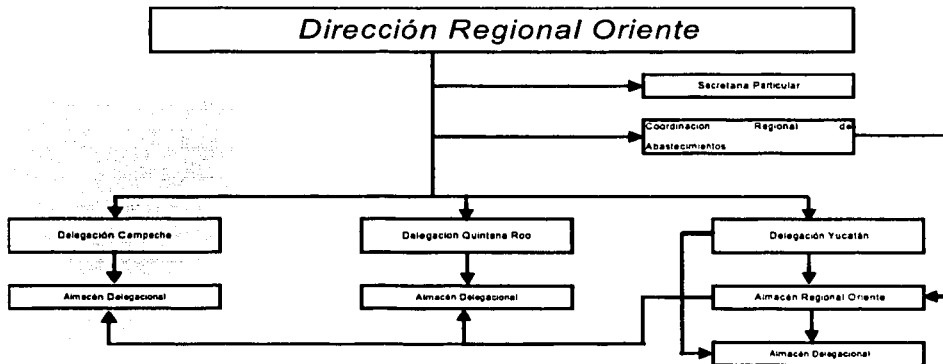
Dirección Regional Oriente

Secretaria Particular

Coordinacion Regional de Abastecimientos

Delegación Campeche

Almacén Delegacional

Delegacion Quintana Roo

Almacén Delegacional

Delegación Yucatán

Almacén Regional Oriente

Almacén Delegacional